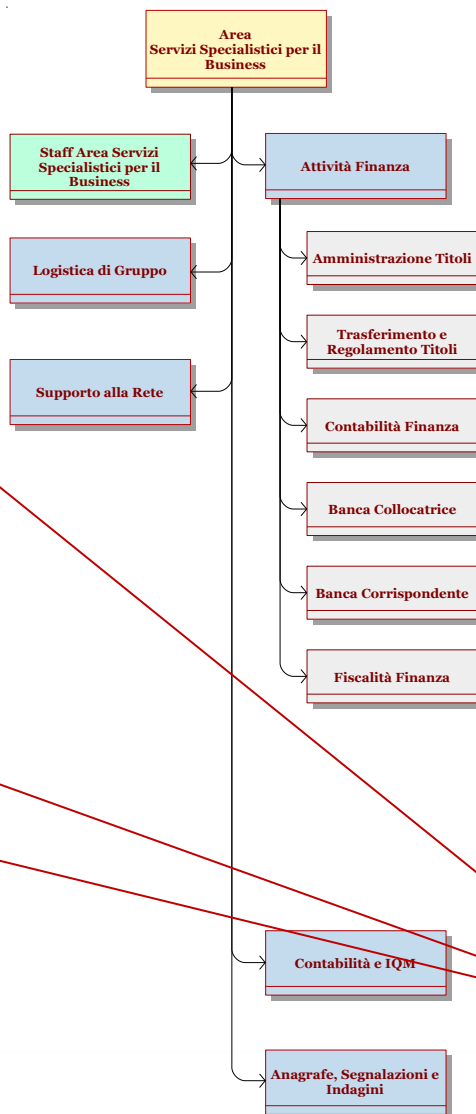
Area
Servizi Specialistici per il Business

Staff Area Servizi Specialistici per il Business

Attività Finanza

Amministrazione Titoli

Logistica di Gruppo

Trasferimento e Regolamento Titoli

Supporto alla Rete

Contabilità Finanza

Banca Collocatrice

Banca Corrispondente

Fiscalità Finanza

Contabilità e IQM

Anagrafe, Segnalazioni e Indagini